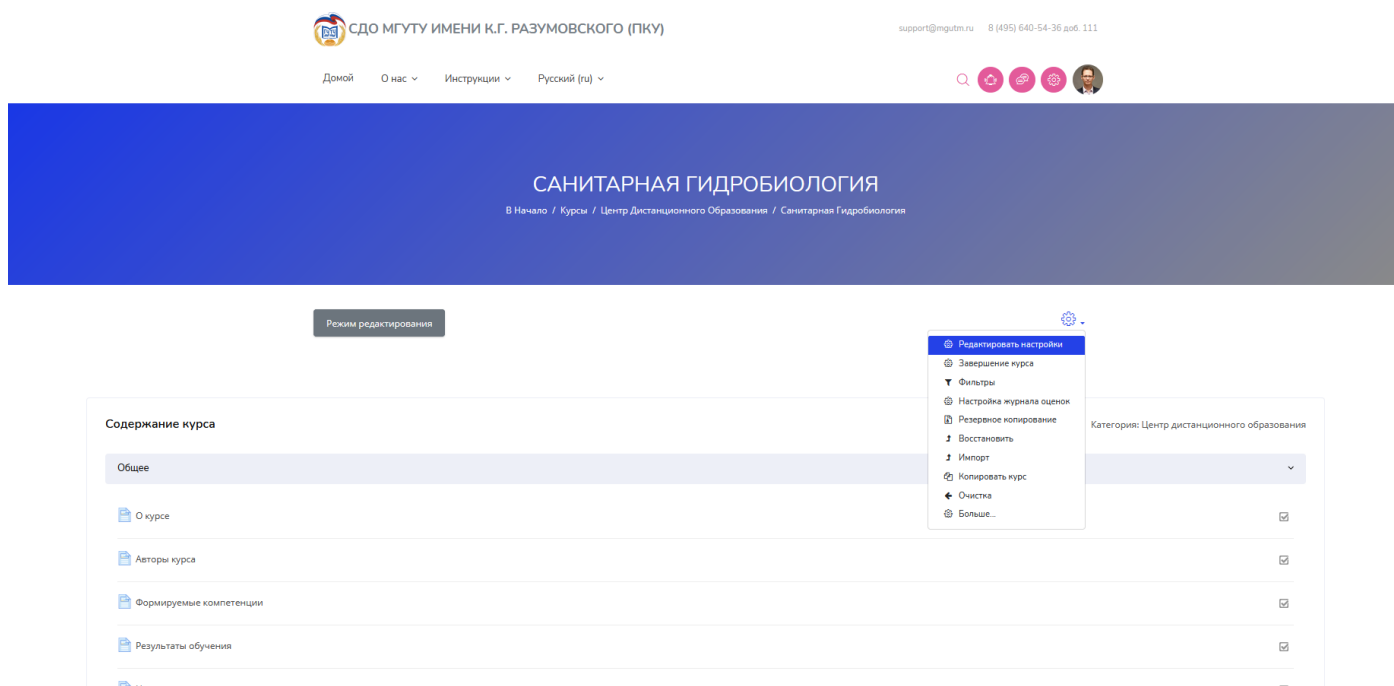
СДО МГУТУ ИМЕНИ К.Г. РАЗУМОВСКОГО (ПКУ)

support@mgutm.ru 8 (495) 640-54-36 доб. 111

Домой О нас Инструкции Русский (ru)

САНИТАРНАЯ ГИДРОБИОЛОГИЯ

В Начало / Курсы / Центр Дистанционного Образования / Санитарная Гидробиология

Режим редактирования

Редактировать настройки
Завершение курса
Фильтры
Настройка журнала оценок
Резервное копирование
Восстановить
Импорт
Копировать курс
Очистка
Больше...

Содержание курса

Категория: Центр дистанционного образования

Общее

О курсе

Авторы курса

Формируемые компетенции

Результаты обучения